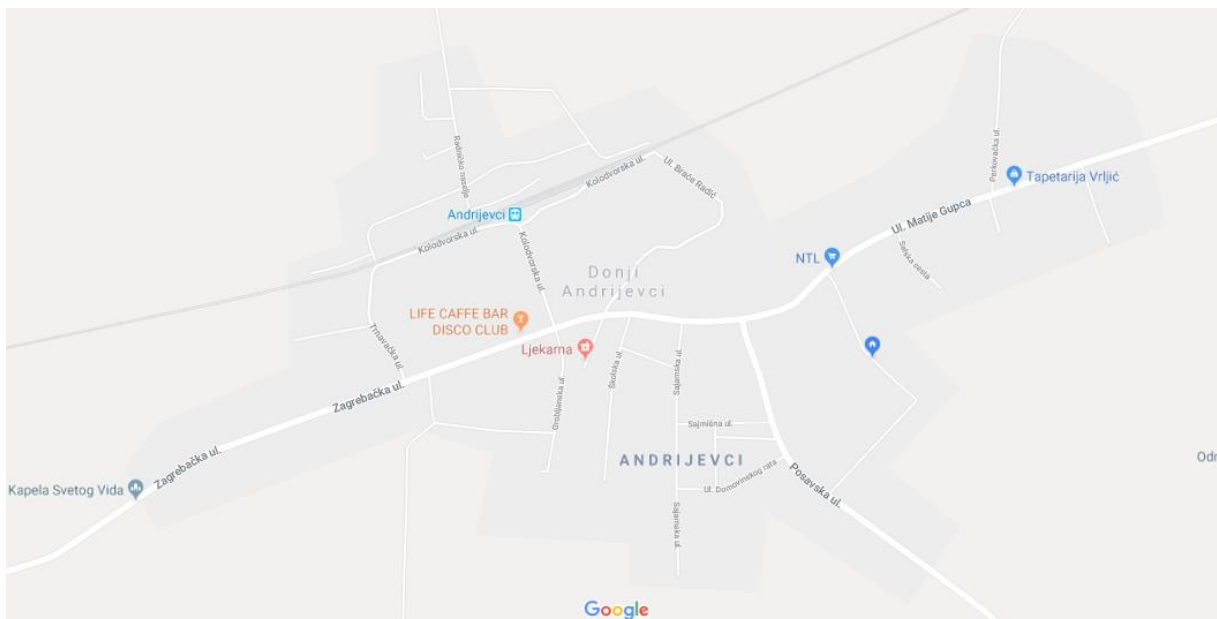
Radničko naselje
Kolodvorska ul.
Ul. Braće Radić
Andrijevci
Kolodvorska ul.
Kolodvorska ul.
Perkovačka ul.
Tapetarija Vrljić
Ul. Matije Gupca
NTL
Seljačka cesta
Donji Andrijevci
LIFE CAFFE BAR DISCO CLUB
Travačka ul.
Ljekarna
Zagrebačka ul.
Grobljanska ul.
Školska ul.
Sajamska ul.
Sajmišna ul.
ANDRIJEVCI
Ul. Domovinskog rata
Posavska ul.
Sajamska ul.
Zagrebačka ul.
Kapela Svetog Vida
Odr
Google